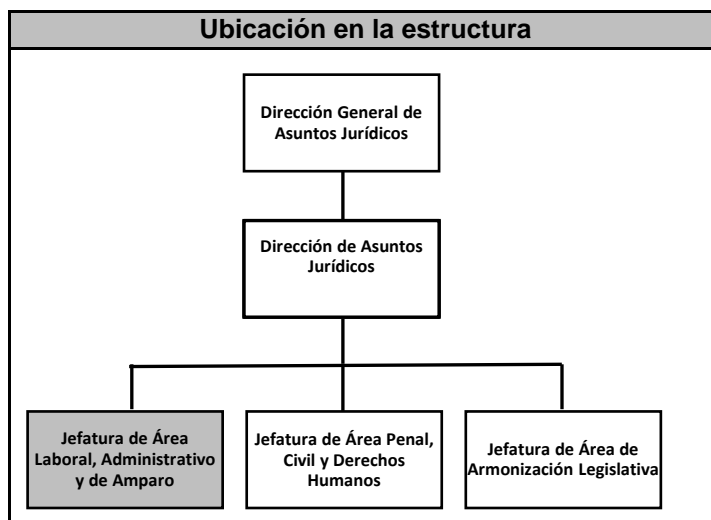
Ubicación en la estructura

Dirección General de Asuntos Jurídicos

Dirección de Asuntos Jurídicos

Jefatura de Área Laboral, Administrativo y de Amparo

Jefatura de Área Penal, Civil y Derechos Humanos

Jefatura de Área de Armonización Legislativa